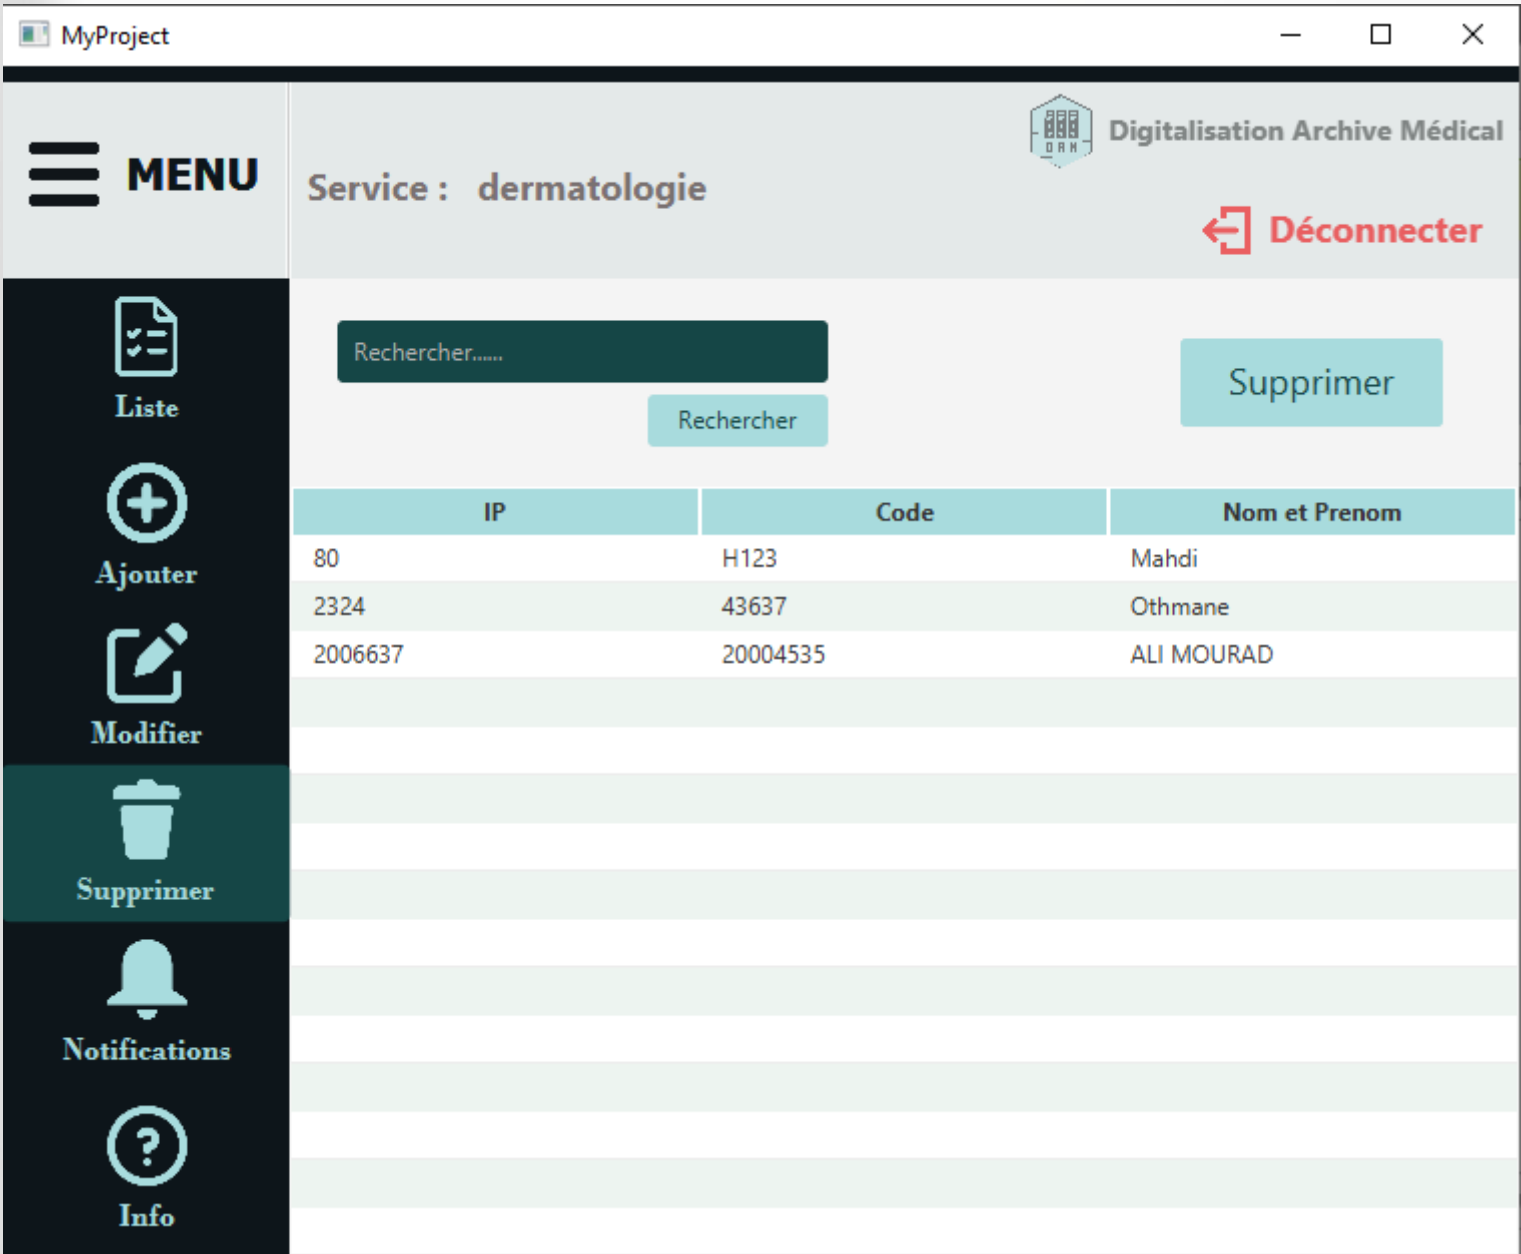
MyProject

MENU

Service : dermatologie

DAM Digitalisation Archive Médical

Déconnecter

Liste

Ajouter

Modifier

Supprimer

Notifications

Info

Rechercher......

Rechercher

Supprimer

| IP | Code | Nom et Prenom |
|---|---|---|
| 80 | H123 | Mahdi |
| 2324 | 43637 | Othmane |
| 2006637 | 20004535 | ALI MOURAD |